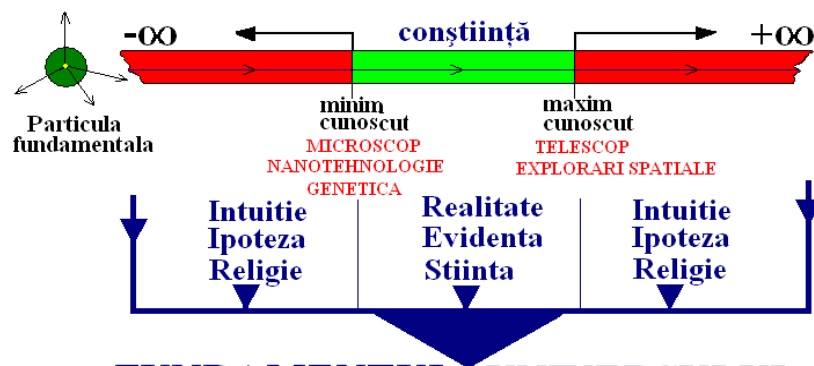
$-\infty$

conştiinţă

$+\infty$

Particula fundamentala

minim cunoscut

MICROSCOP
NANOTEHNOLOGIE
GENETICA

maxim cunoscut

TELESCOP
EXPLORARI SPATIALE

Intuitie
Ipoteza
Religie

Realitate
Evidenta
Stiinta

Intuitie
Ipoteza
Religie

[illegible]